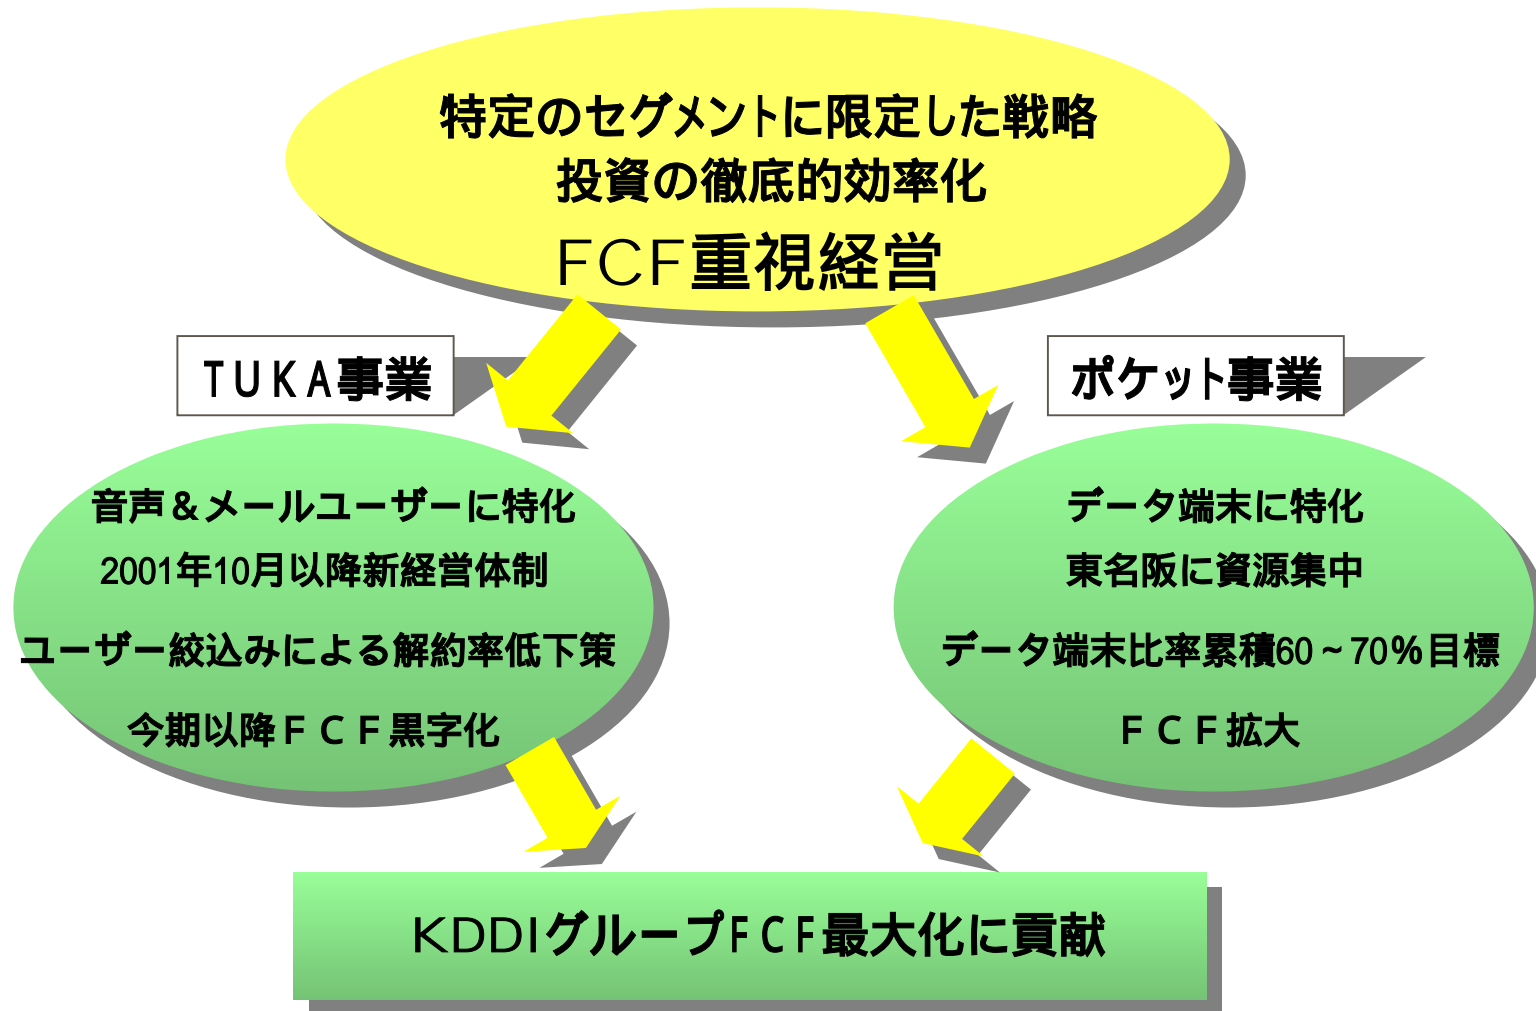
特定のセグメントに限定した戦略
投資の徹底的効率化
FCF重視経営

TUKA事業

ポケット事業

音声＆メールユーザーに特化
2001年10月以降新経営体制
ユーザー絞込みによる解約率低下策
今期以降ＦＣＦ黒字化

データ端末に特化
東名阪に資源集中
データ端末比率累積60～70％目標
ＦＣＦ拡大

KDDIグループFCF最大化に貢献